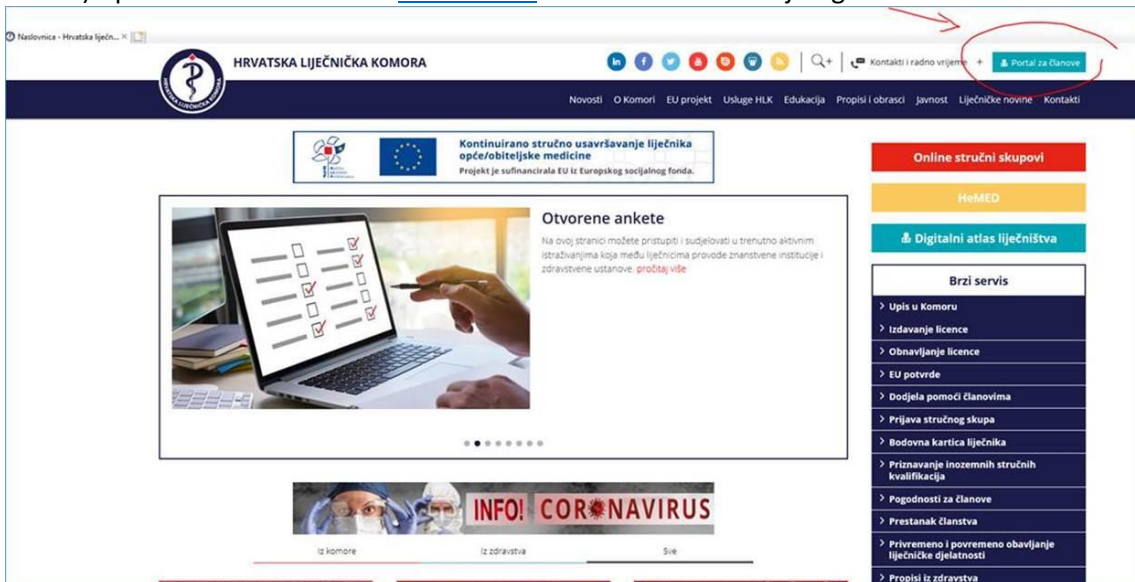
Naslovnica - Hrvatska liječn...

HRVATSKA LIJEČNIČKA KOMORA

Kontakti i radno vrijeme + Portal za članove

Novosti O Komori EU projekt Usluge HLK Edukacija Propisi i obrasci Javnost Liječničke novine Kontakti

Kontinuirano stručno usavršavanje liječnika opće/obiteljske medicine
Projekt je sufinancirala EU iz Europskog socijalnog fonda.

Otvorene ankete

Na ovoj stranici možete pristupiti i sudjelovati u trenutno aktivnim istraživanjima koja među liječnicima provode znanstvene institucije i zdravstvene ustanove. pročitaj više

Online stručni skupovi

HeMED

Digitalni atlas liječništva

Brzi servis

> Upis u Komoru
> Izdavanje licence
> Obnavljanje licence
> EU potvrde
> Dodjela pomoći članovima
> Prijava stručnog skupa
> Bodovna kartica liječnika
> Priznavanje inozemnih stručnih kvalifikacija
> Pogodnosti za članove
> Prestanak članstva
> Privremeno i povremeno obavljanje liječničke djelatnosti
> Propisi iz zdravstva

INFO! CORONAVIRUS

Iz komore Iz zdravstva Sve